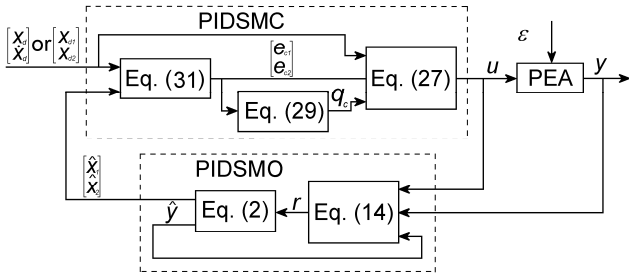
$\begin{bmatrix} x_d \\ \dot{x}_d \end{bmatrix}$ or $\begin{bmatrix} x_{d1} \\ x_{d2} \end{bmatrix}$

PIDSMC

Eq. (31)

$\begin{bmatrix} e_{e1} \\ e_{e2} \end{bmatrix}$

Eq. (29)

$q_c$

Eq. (27)

$u$

$\varepsilon$

PEA

$y$

$\begin{bmatrix} \hat{x}_1 \\ \hat{x}_2 \end{bmatrix}$

PIDSMO

$\hat{y}$

Eq. (2)

$r$

Eq. (14)